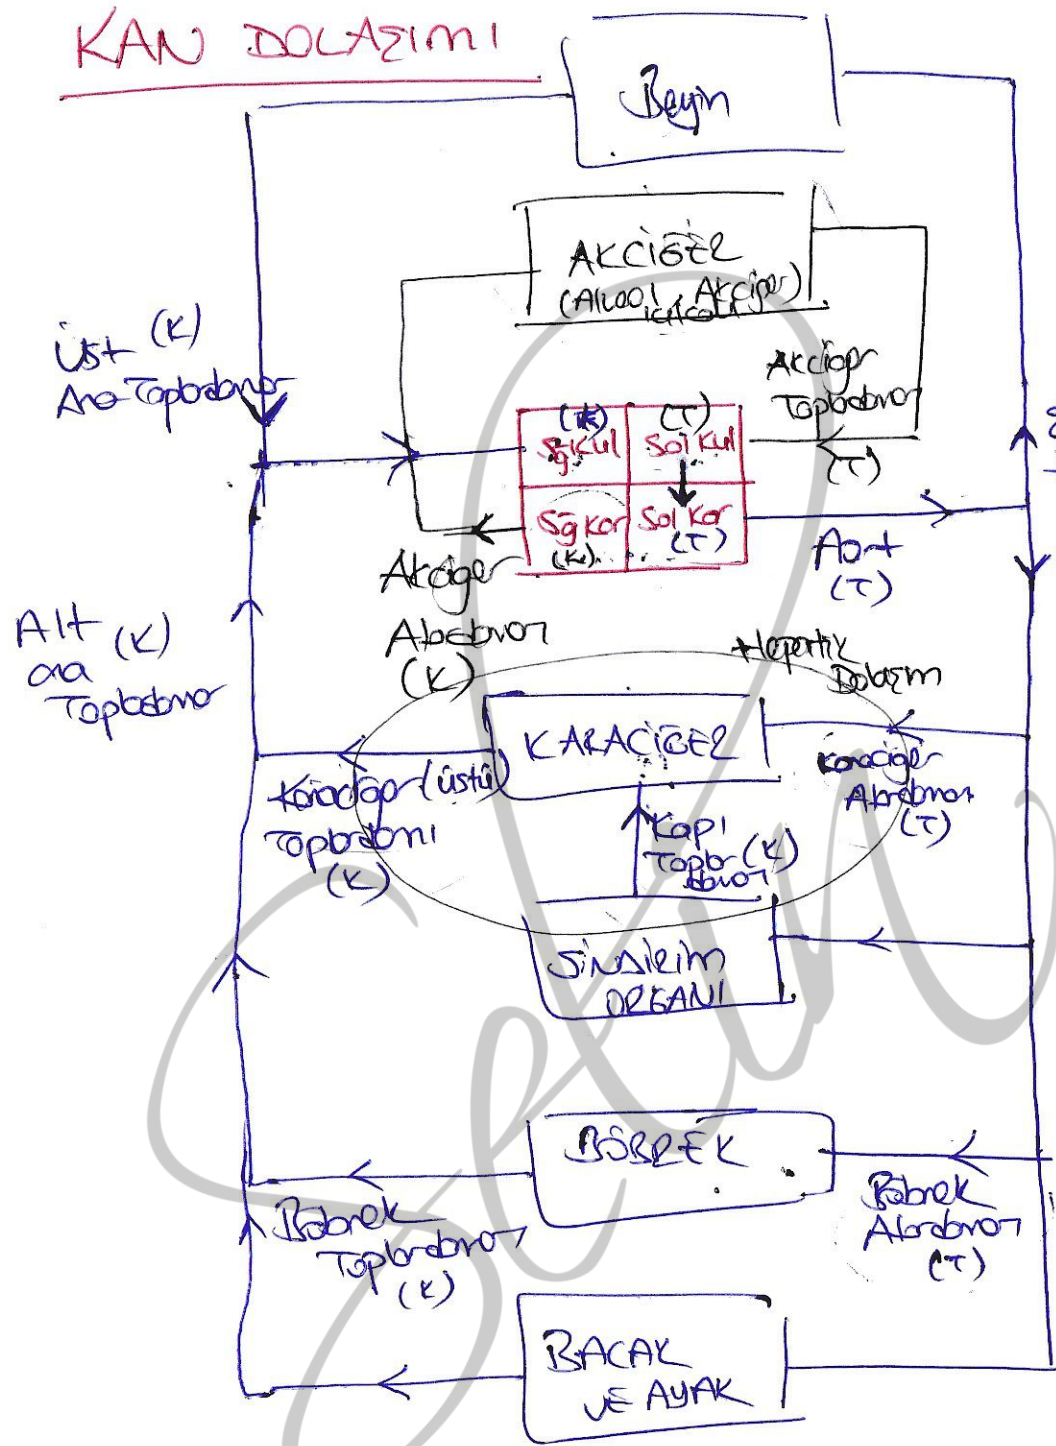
KAN DOLAŞIMI

Beyin

AKCİĞER
(Alveol kılcalı Akciğer)

Üst (K)
Ana Toplardamar

Akciğer
Toplardamar
(T)

(K) Sağ kul | (T) Sol kul
Sağ kar (K) | Sol kar (T)

Akciğer
Atardamar
(K)

Aort
(T)

Alt (K)
ana
Toplardamar

Hepatik
Dolaşım

KARACİĞER

Karaciğer (üstü)
Toplardamarı
(K)

Kapı
Toplardamar (K)

Karaciğer
Atardamar
(T)

SİNDİRİM
ORGANI

BÖBREK

Böbrek
Toplardamar
(K)

Böbrek
Atardamar
(T)

BACAK
VE AYAK